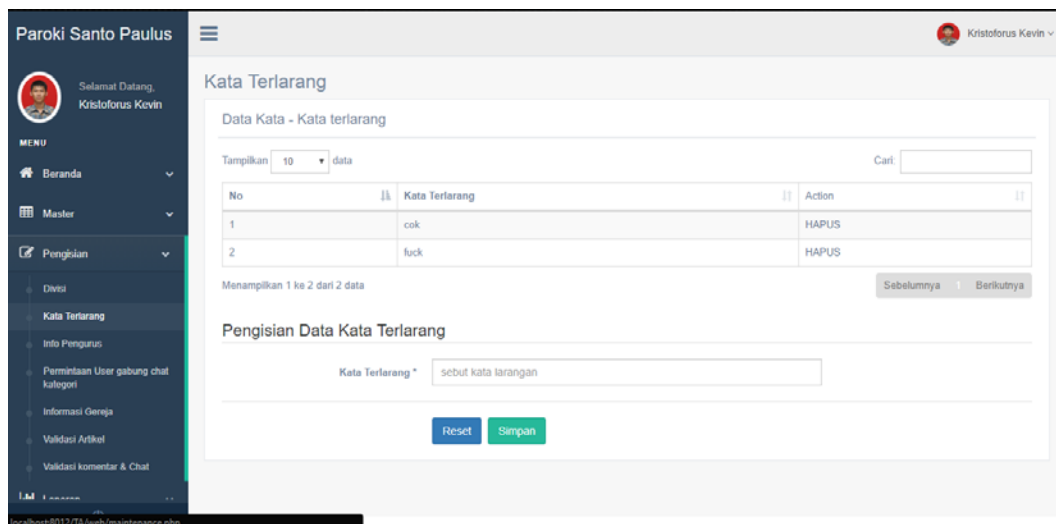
Paroki Santo Paulus

Kristoforus Kevin

Selamat Datang, Kristoforus Kevin

MENU

Beranda

Master

Pengisian

Divisi

Kata Terlarang

Info Pengurus

Permintaan User gabung chat kategori

Informasi Gereja

Validasi Artikel

Validasi komentar & Chat

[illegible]

localhost:8012/TA/web/maintenance.php

Kata Terlarang

Data Kata - Kata terlarang

Tampilkan 10 data

Cari:

| No | Kata Terlarang | Action |
|---|---|---|
| 1 | cok | HAPUS |
| 2 | fuck | HAPUS |

Menampilkan 1 ke 2 dari 2 data

Sebelumnya 1 Berikutnya

Pengisian Data Kata Terlarang

Kata Terlarang *

sebut kata larangan

Reset

Simpan